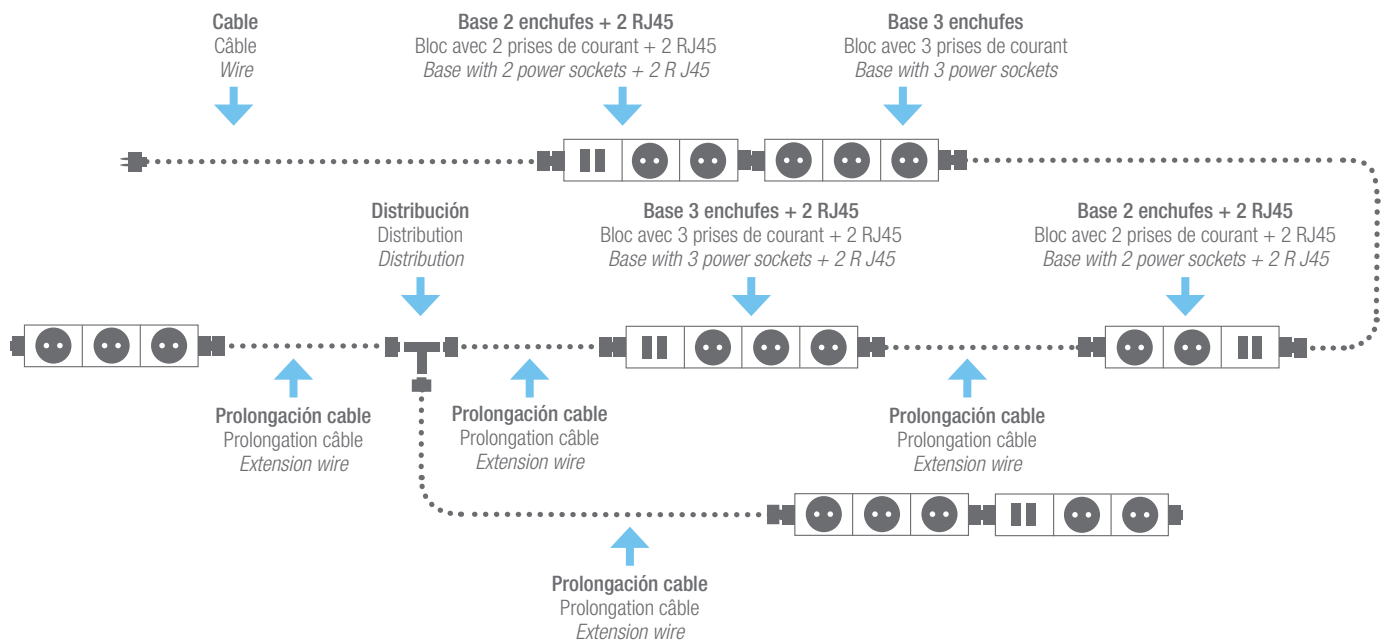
Cable
Câble
*Wire*

Base 2 enchufes + 2 RJ45
Bloc avec 2 prises de courant + 2 RJ45
*Base with 2 power sockets + 2 R J45*

Base 3 enchufes
Bloc avec 3 prises de courant
*Base with 3 power sockets*

Distribución
Distribution
*Distribution*

Base 3 enchufes + 2 RJ45
Bloc avec 3 prises de courant + 2 RJ45
*Base with 3 power sockets + 2 R J45*

Base 2 enchufes + 2 RJ45
Bloc avec 2 prises de courant + 2 RJ45
*Base with 2 power sockets + 2 R J45*

Prolongación cable
Prolongation câble
*Extension wire*

Prolongación cable
Prolongation câble
*Extension wire*

Prolongación cable
Prolongation câble
*Extension wire*

Prolongación cable
Prolongation câble
*Extension wire*